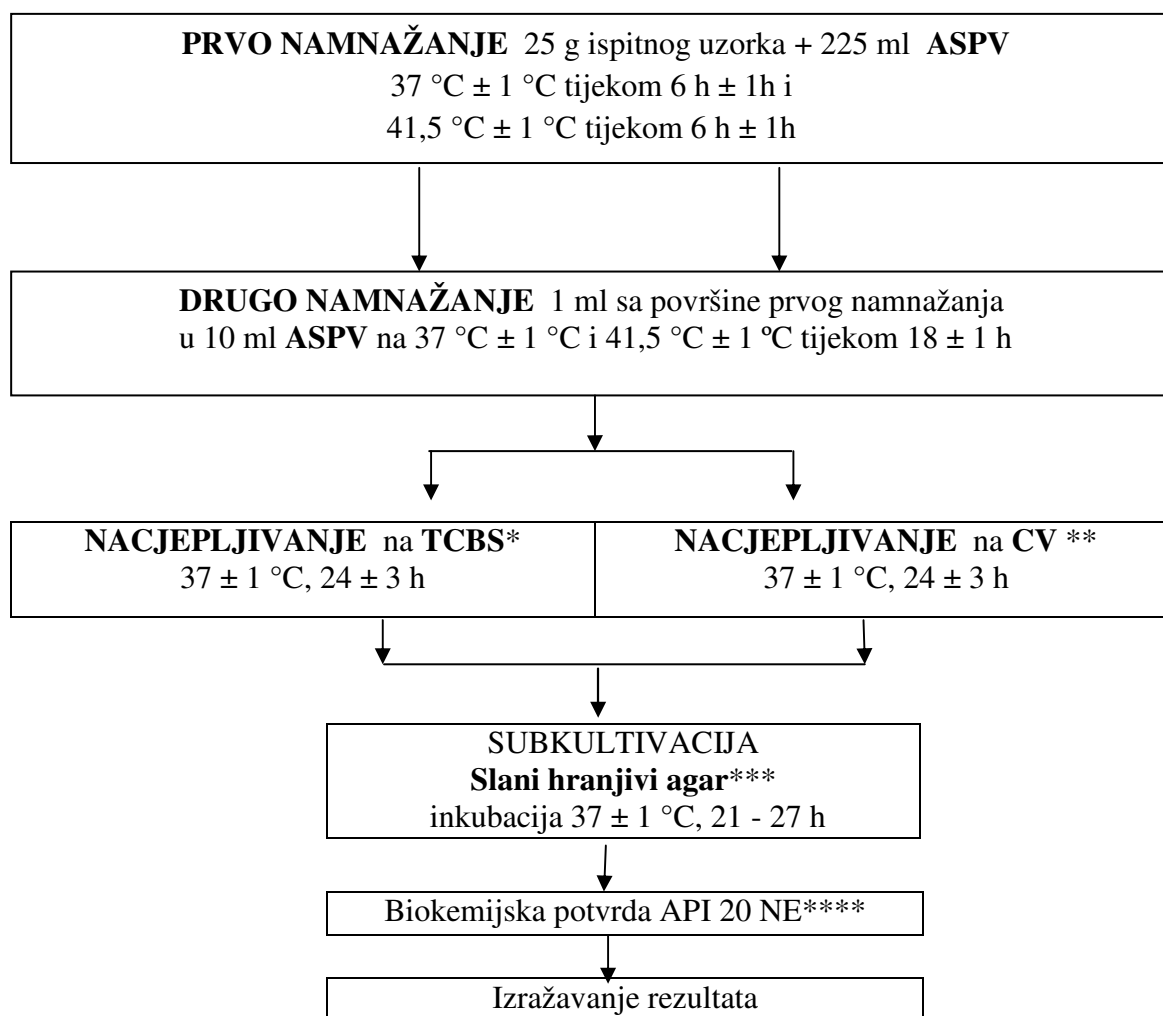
**PRVO NAMNAŽANJE** 25 g ispitnog uzorka + 225 ml **ASPV**
37 °C ± 1 °C tijekom 6 h ± 1h i
41,5 °C ± 1 °C tijekom 6 h ± 1h

**DRUGO NAMNAŽANJE** 1 ml sa površine prvog namnažanja u 10 ml **ASPV** na 37 °C ± 1 °C i 41,5 °C ± 1 ºC tijekom 18 ± 1 h

**NACJEPLJIVANJE** na **TCBS***
37 ± 1 °C, 24 ± 3 h

**NACJEPLJIVANJE** na **CV** **
37 ± 1 °C, 24 ± 3 h

SUBKULTIVACIJA
**Slani hranjivi agar*****
inkubacija 37 ± 1 °C, 21 - 27 h

Biokemijska potvrda API 20 NE****

Izražavanje rezultata